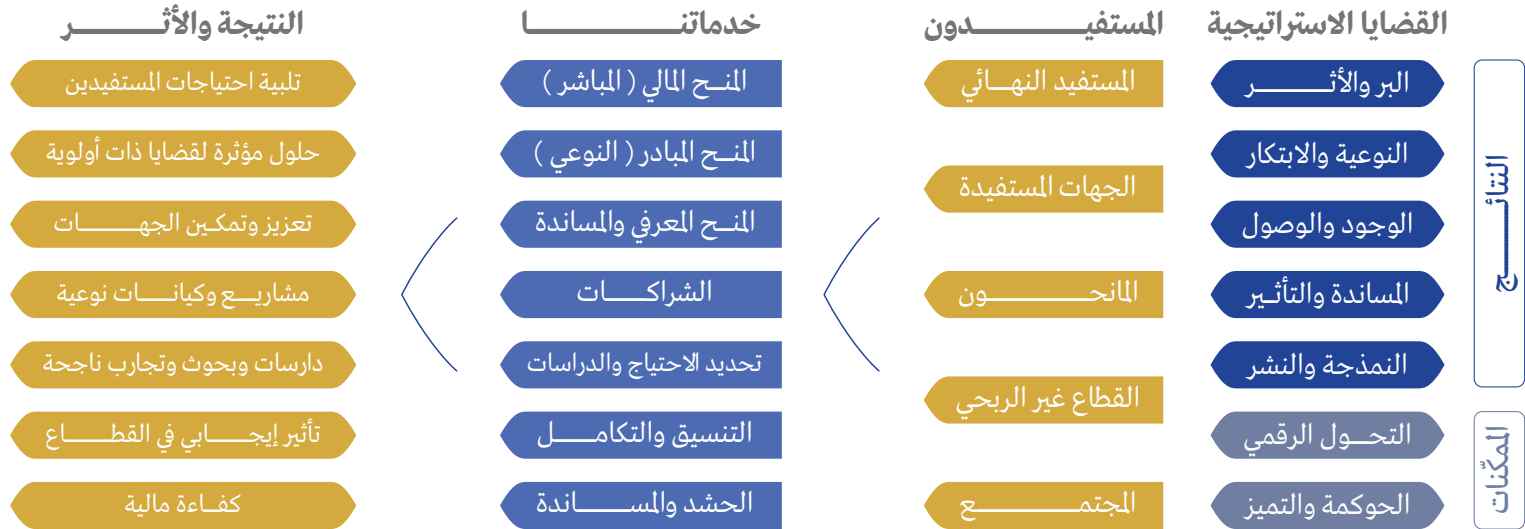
القضايا الاستراتيجية | المستفيـــــــــــدون | خدماتنـــــــــــا | النتيجة والأثـــــــــر

النتائــج
المكّنات

البر والأثـــــــر
النوعية والابتكار
الوجود والوصول
المساندة والتأثير
النمذجة والنشر
التحـول الرقمي
الحوكمة والتميز

المستفيد النهـائي
الجهات المستفيدة
المانحـــــون
القطاع غير الربحي
المجتمـــــــع

المنــح المالي ( المباشر )
المنــح المبادر ( النوعي )
المنــح المعرفي والمساندة
الشراكـــــات
تحديد الاحتياج والدراسات
التنسيق والتكامـــــل
الحشد والمســـــاندة

تلبية احتياجات المستفيدين
حلول مؤثرة لقضايا ذات أولوية
تعزيز وتمكين الجهـــــات
مشاريـــع وكيانـــات نوعية
دارسات وبحوث وتجارب ناجحة
تأثير إيجـــابي في القطـــــاع
كفـاءة مالية